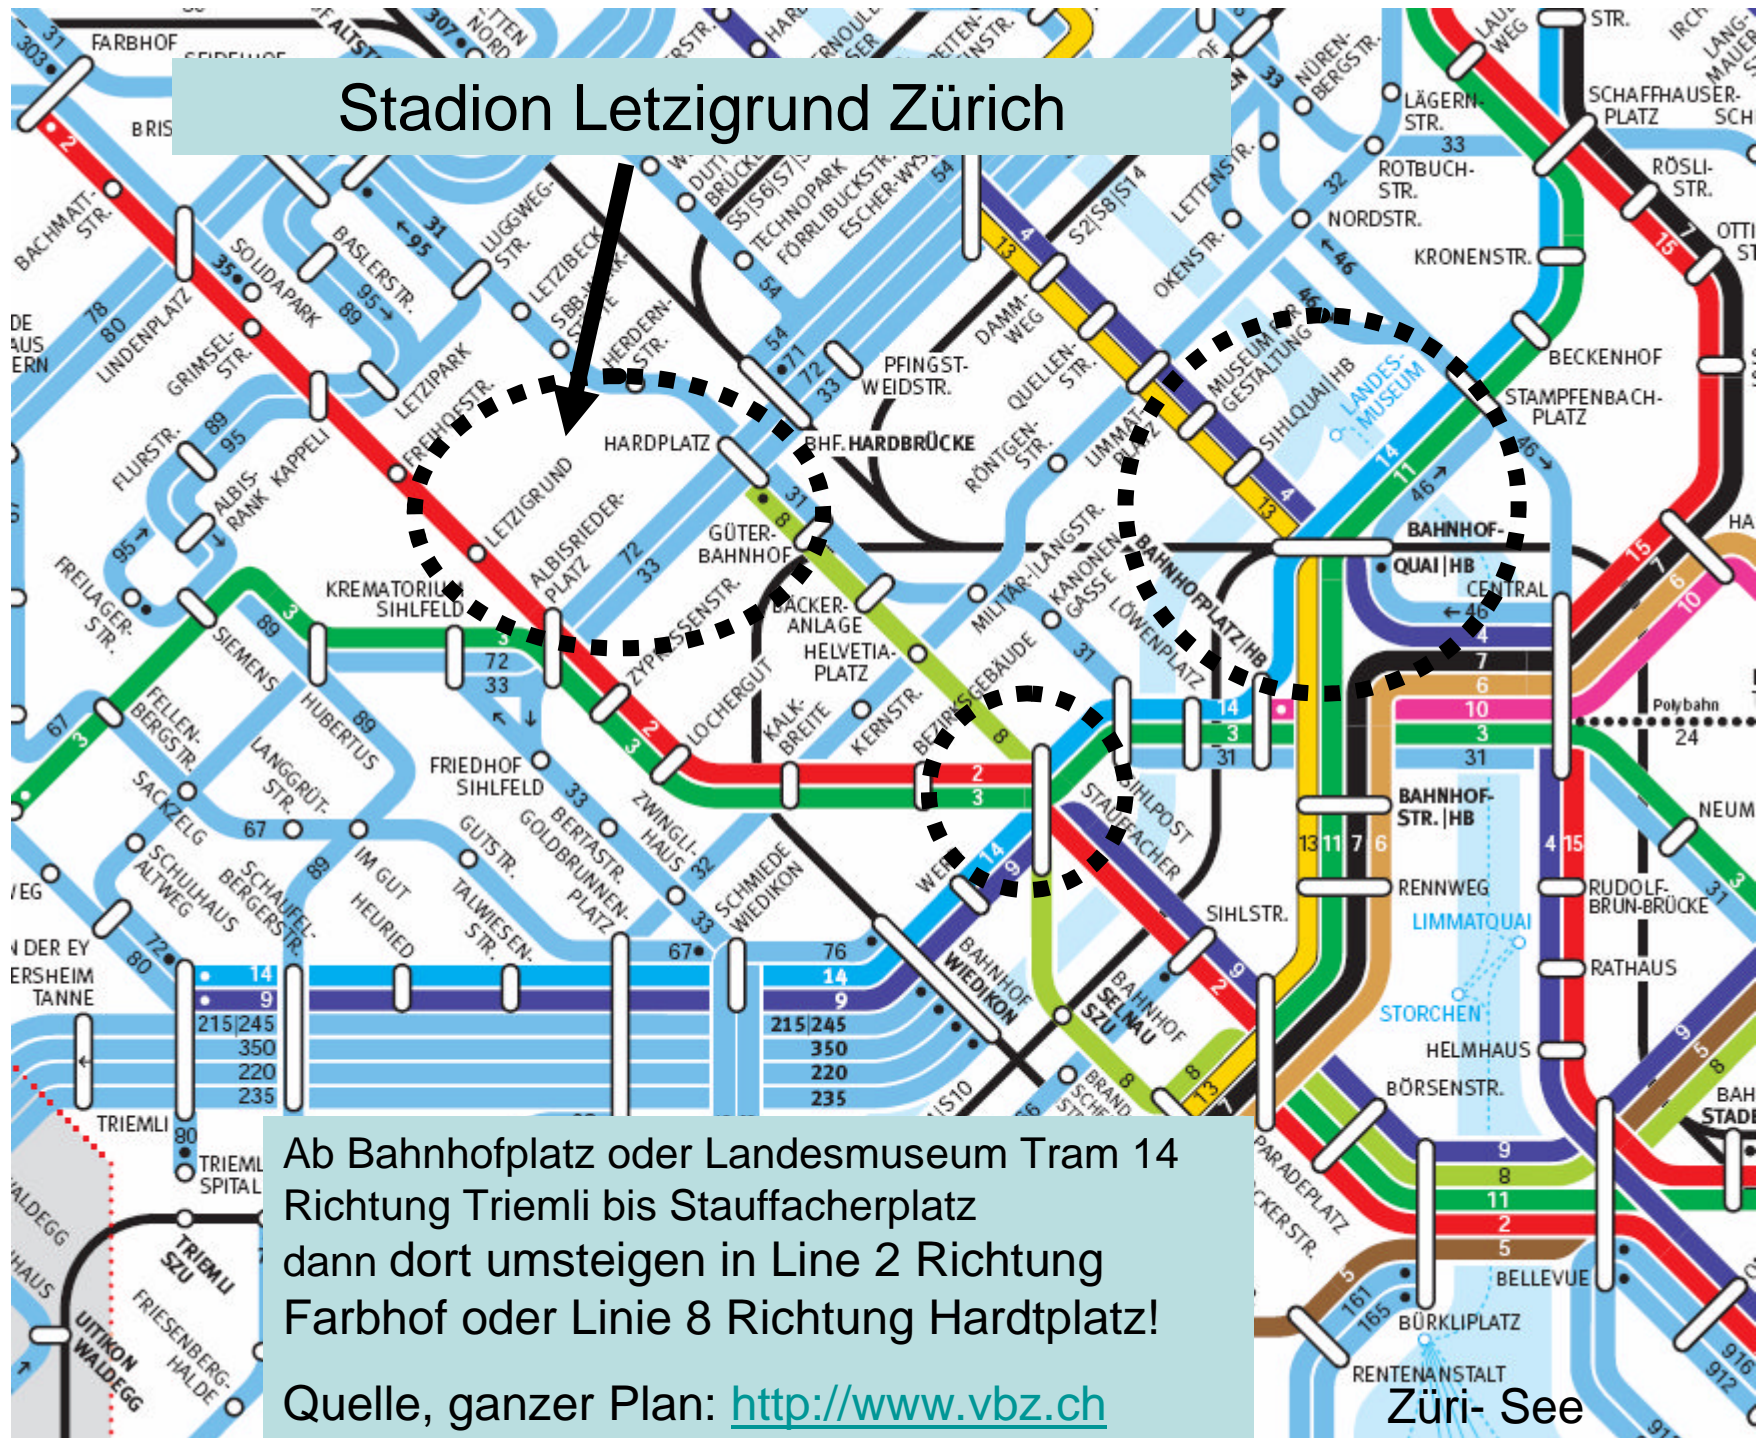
Stadion Letzigrund Zürich

Ab Bahnhofplatz oder Landesmuseum Tram 14 Richtung Triemli bis Stauffacherplatz
dann dort umsteigen in Line 2 Richtung Farbhof oder Linie 8 Richtung Hardtplatz!

Quelle, ganzer Plan: http://www.vbz.ch

Züri- See

FARBHOF
BACHMATT-STR.
LINDENPLATZ
SOLIDAPARK
BASLERSTR.
LUGGWEG-STR.
LETZIBECK
LETZIPARK
GRIMSEL-STR.
FREIHOFSTR.
LETZIGRUND
ALBISRIEDER-PLATZ
HARDPLATZ
BHF. HARDBRÜCKE
PFINGST-WEIDSTR.
TECHNOPARK
FÖRRLIBUCKSTR.
ESCHER-WYSS
DAMM-WEG
QUELLEN-STR.
RÖNTGEN-STR.
LIMMATPLATZ
MUSEUM FÜR GESTALTUNG
SIHLQUAI|HB
LANDES-MUSEUM
LÄGERN-STR.
ROTBUCH-STR.
NORDSTR.
KRONENSTR.
LETTENSTR.
OKENSTR.
NÜRENBERGSTR.
SCHAFFHAUSER-PLATZ
RÖSLI-STR.
BECKENHOF
STAMPFENBACH-PLATZ
BAHNHOF-QUAI|HB
CENTRAL
GÜTER-BAHNHOF
BACKER-ANLAGE
HELVETIA-PLATZ
KREMATORIUM SIHLFELD
FLURSTR.
ALBIS-RANK
KAPPELI
FREILAGER-STR.
SIEMENS
FELLEN-BERGSTR.
HUBERTUS
LANGGRÜT-STR.
FRIEDHOF SIHLFELD
ZYPRESSENSTR.
LOCHERGUT
KALK-BREITE
KERNSTR.
BEZIRKSGEBÄUDE
MILITÄR-|LANGSTR.
KANONEN-GASSE
LÖWENPLATZ
BAHNHOFPLATZ|HB
STAUFFACHER
SIHLPOST
SIHLSTR.
BAHNHOF-STR.|HB
RENNWEG
LIMMATQUAI
RUDOLF-BRUN-BRÜCKE
RATHAUS
STORCHEN
HELMHAUS
BÖRSENSTR.
BELLEVUE
BÜRKLIPLATZ
RENTENANSTALT
PARADEPLATZ
BAHNHOF SELNAU
BAHNHOF WIEDIKON
SCHMIEDE WIEDIKON
ZWINGLI-HAUS
BERTASTR.
GOLDBRUNNEN-PLATZ
GUTSTR.
TALWIESEN-STR.
IM GUT
HEURIED
SCHAUFEL-BERGERSTR.
SCHULHAUS ALTWEG
SACKZELG
TRIEMLI
TRIEMLI SPITAL
TRIEMLI SZU
FRIESENBERG-HALDE
UITIKON WALDEGG
Polybahn
NEUM